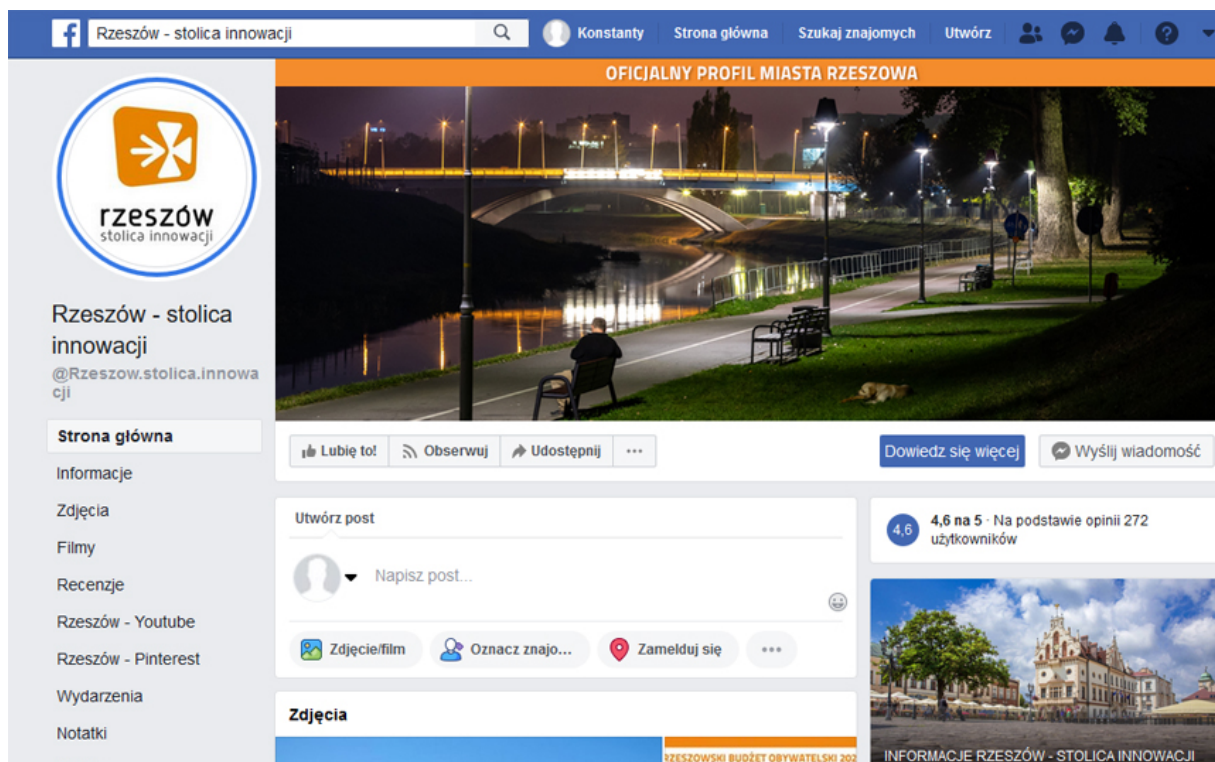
Rzeszów - stolica innowacji

Konstanty Strona główna Szukaj znajomych Utwórz

OFICJALNY PROFIL MIASTA RZESZOWA

rzeszów
stolica innowacji

Rzeszów - stolica innowacji
@Rzeszow.stolica.innowacji

Strona główna
Informacje
Zdjęcia
Filmy
Recenzje
Rzeszów - Youtube
Rzeszów - Pinterest
Wydarzenia
Notatki

Lubię to! Obserwuj Udostępnij ···

Dowiedz się więcej Wyślij wiadomość

Utwórz post

Napisz post...

Zdjęcie/film Oznacz znajo... Zameldyj się ···

Zdjęcia

RZESZOWSKI BUDŻET OBYWATELSKI 202

4,6 4,6 na 5 · Na podstawie opinii 272 użytkowników

INFORMACJE RZESZÓW - STOLICA INNOWACJI